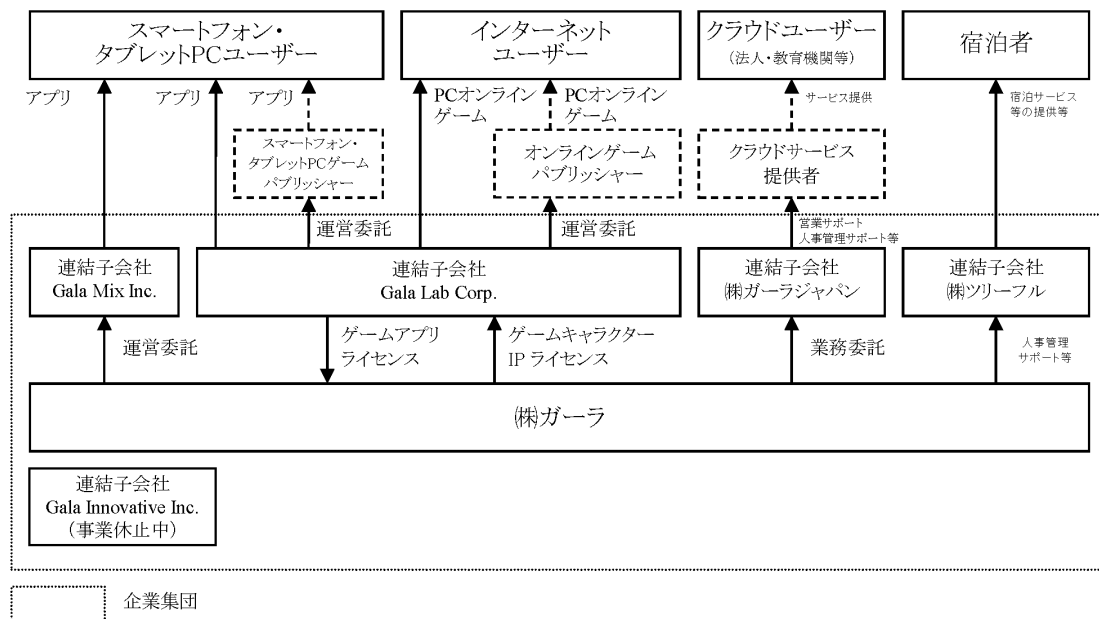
スマートフォン・
タブレットPCユーザー

インターネット
ユーザー

クラウドユーザー
（法人・教育機関等）

宿泊者

アプリ

アプリ

アプリ

スマートフォン・
タブレットPCゲーム
パブリッシャー

PCオンライン
ゲーム

PCオンライン
ゲーム

オンラインゲーム
パブリッシャー

サービス提供

クラウドサービス
提供者

宿泊サービス
等の提供等

運営委託

運営委託

営業サポート
人事管理サポート等

連結子会社
Gala Mix Inc.

連結子会社
Gala Lab Corp.

連結子会社
㈱ガーラジャパン

連結子会社
㈱ツリーフル

運営委託

ゲームアプリ
ライセンス

ゲームキャラクター
IP ライセンス

業務委託

人事管理
サポート等

㈱ガーラ

連結子会社
Gala Innovative Inc.
（事業休止中）

企業集団